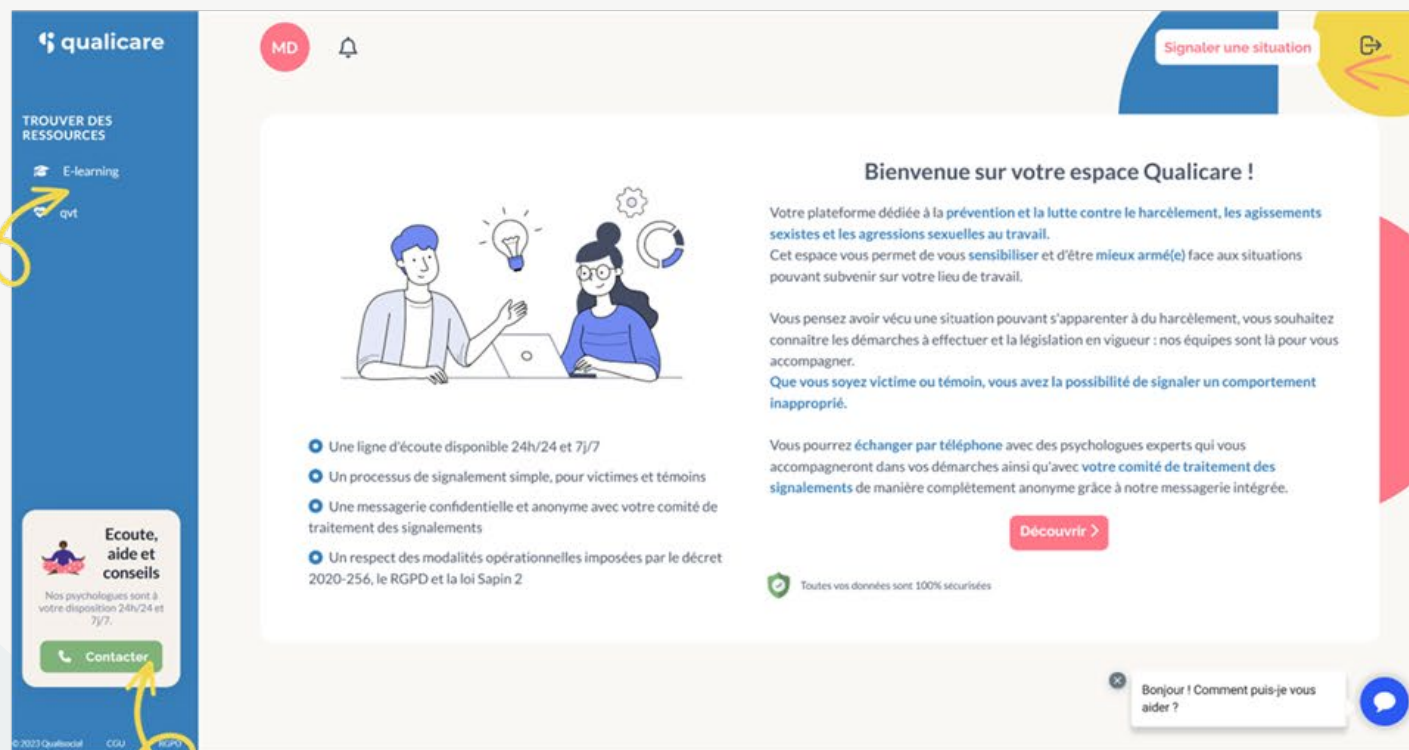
qualicare

TROUVER DES RESSOURCES

E-learning

qvt

Ecoute, aide et conseils

Nos psychologues sont à votre disposition 24h/24 et 7j/7.

Contacter

© 2023 Qualisocial CGU RGPD

MD

Signaler une situation

Une ligne d'écoute disponible 24h/24 et 7j/7

Un processus de signalement simple, pour victimes et témoins

Une messagerie confidentielle et anonyme avec votre comité de traitement des signalements

Un respect des modalités opérationnelles imposées par le décret 2020-256, le RGPD et la loi Sapin 2

Bienvenue sur votre espace Qualicare !

Votre plateforme dédiée à la prévention et la lutte contre le harcèlement, les agissements sexistes et les agressions sexuelles au travail.
Cet espace vous permet de vous sensibiliser et d'être mieux armé(e) face aux situations pouvant subvenir sur votre lieu de travail.

Vous pensez avoir vécu une situation pouvant s'apparenter à du harcèlement, vous souhaitez connaître les démarches à effectuer et la législation en vigueur : nos équipes sont là pour vous accompagner.
Que vous soyez victime ou témoin, vous avez la possibilité de signaler un comportement inapproprié.

Vous pourrez échanger par téléphone avec des psychologues experts qui vous accompagneront dans vos démarches ainsi qu'avec votre comité de traitement des signalements de manière complètement anonyme grâce à notre messagerie intégrée.

Découvrir >

Toutes vos données sont 100% sécurisées

Bonjour ! Comment puis-je vous aider ?